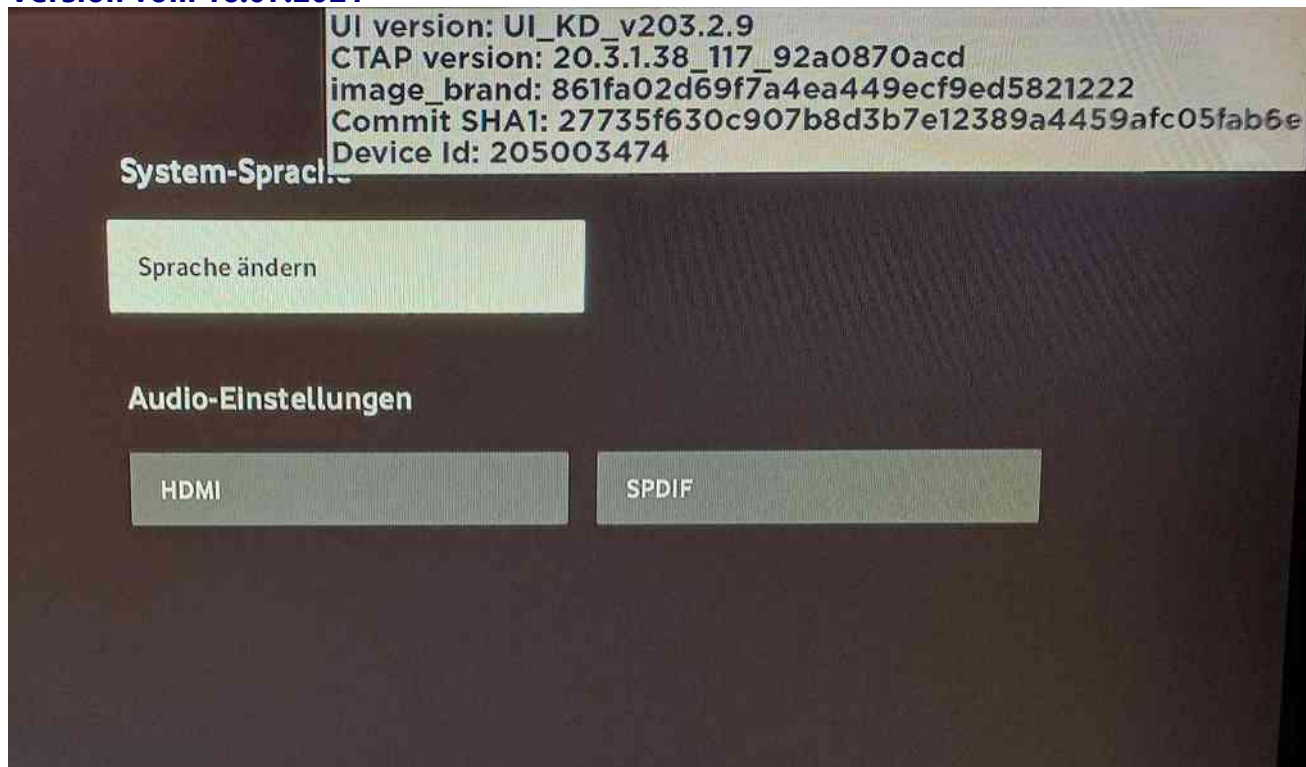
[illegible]
UI version: UI_KD_v203.2.9
CTAP version: 20.3.1.38_117_92a0870acd
image_brand: 861fa02d69f7a4ea449ecf9ed5821222
Commit SHA1: 27735f630c907b8d3b7e12389a4459afc05fab6e
Device Id: 205003474

System-Sprache

Sprache ändern

Audio-Einstellungen

HDMI

SPDIF